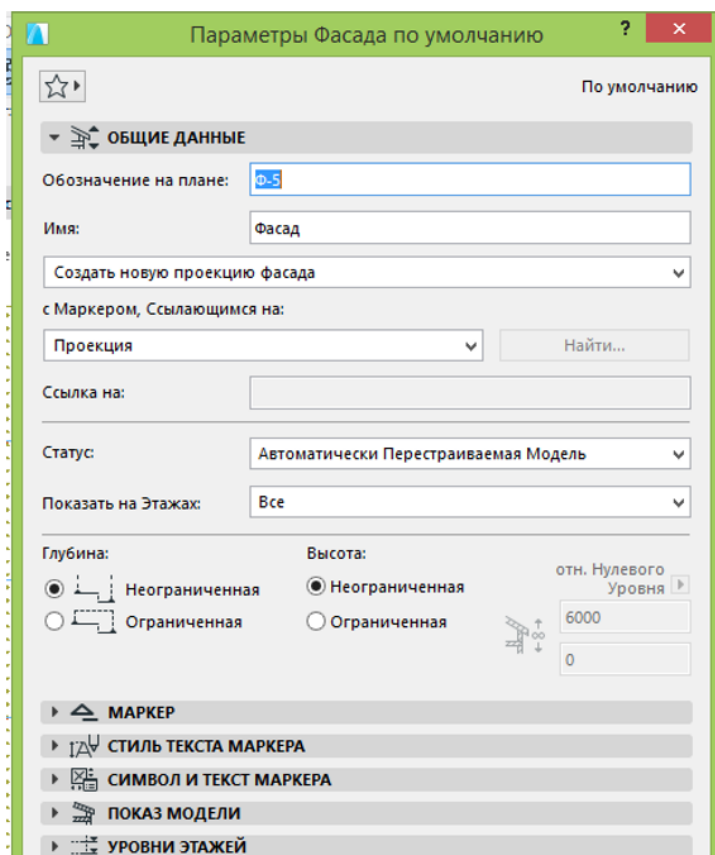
Параметры Фасада по умолчанию

?

По умолчанию

ОБЩИЕ ДАННЫЕ

Обозначение на плане: Ф-5

Имя: Фасад

Создать новую проекцию фасада

с Маркером, Ссылающимся на:

Проекция

Найти...

Ссылка на:

Статус: Автоматически Перестраиваемая Модель

Показать на Этажах: Все

Глубина:

Неограниченная

Ограниченная

Высота:

Неограниченная

Ограниченная

отн. Нулевого Уровня

6000

0

МАРКЕР

СТИЛЬ ТЕКСТА МАРКЕРА

СИМВОЛ И ТЕКСТ МАРКЕРА

ПОКАЗ МОДЕЛИ

УРОВНИ ЭТАЖЕЙ